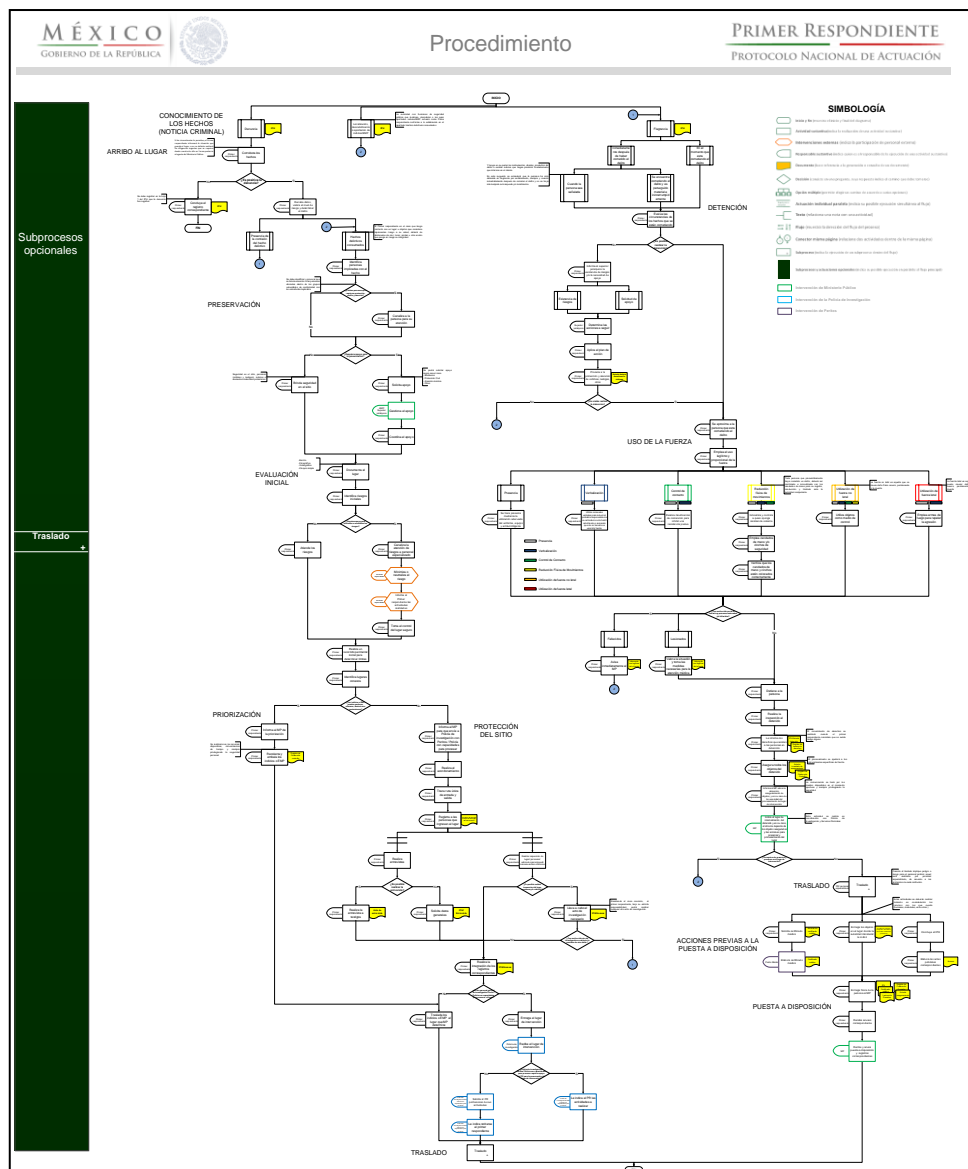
MÉXICO
GOBIERNO DE LA REPÚBLICA

Procedimiento

PRIMER RESPONDIENTE
PROTOCOLO NACIONAL DE ACTUACIÓN

Subprocesos opcionales

Traslado

CONOCIMIENTO DE LOS HECHOS (NOTICIA CRIMINAL)

ARRIBO AL LUGAR

PRESERVACIÓN

EVALUACIÓN INICIAL

PRIORIZACIÓN

PROTECCIÓN DEL SITIO

TRASLADO

DETENCIÓN

USO DE LA FUERZA

TRASLADO

ACCIONES PREVIAS A LA PUESTA A DISPOSICIÓN

PUESTA A DISPOSICIÓN

SIMBOLOGÍA

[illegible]